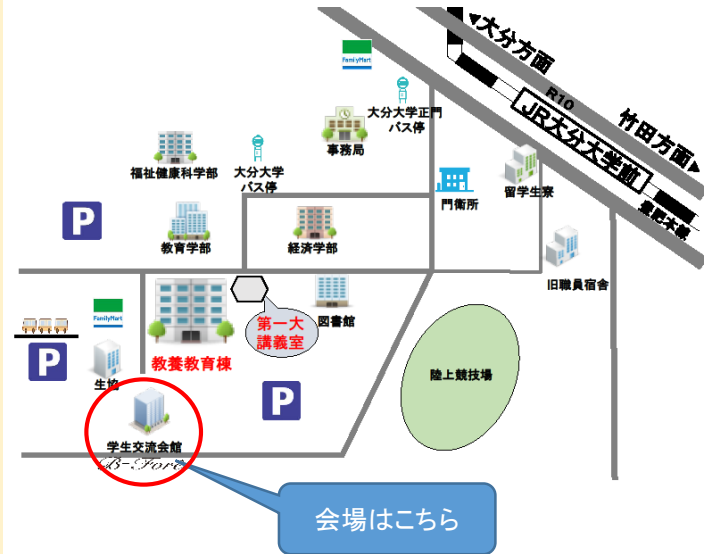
大分方面
R10
JR大分大学前
竹田方面
豊肥本線
FamilyMart
大分大学正門バス停
事務局
福祉健康科学部
大分大学バス停
門衛所
留学生寮
P
教育学部
経済学部
旧職員宿舎
FamilyMart
第一大講義室
図書館
P
教養教育棟
陸上競技場
生協
P
学生交流会館
B-Fore
会場はこちら